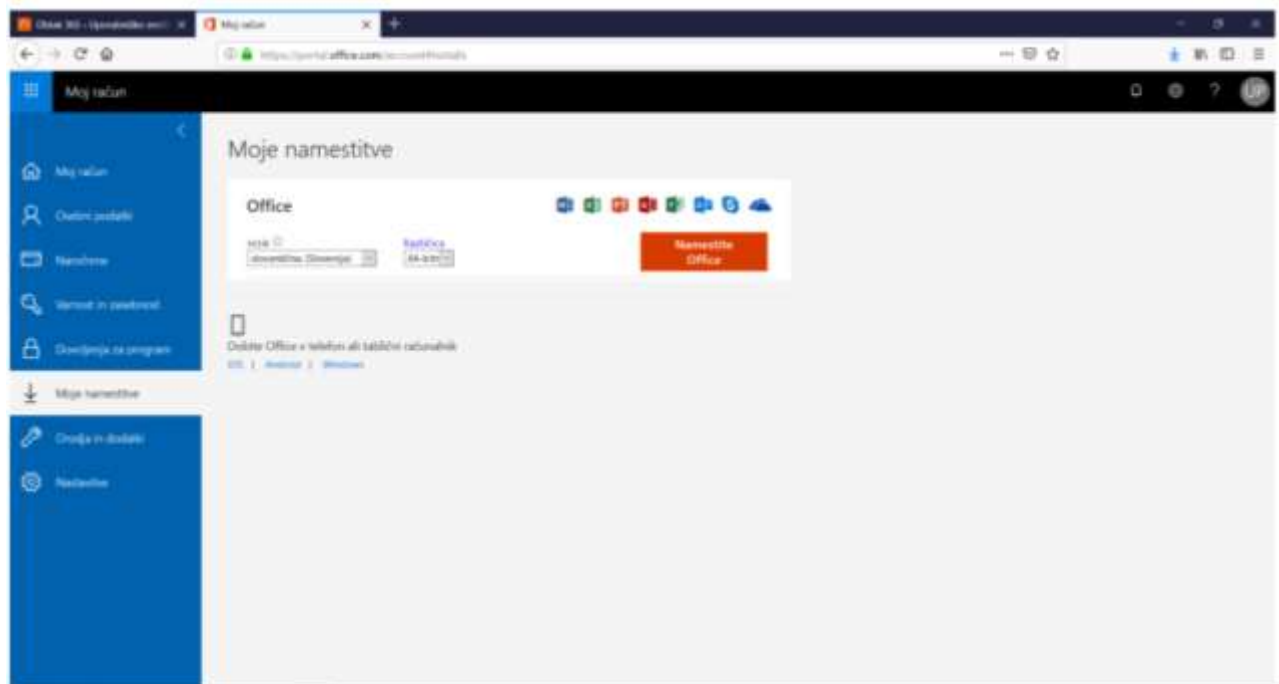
Oblak 365 - Uporabniški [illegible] ×
Moj račun ×
https://portal.office.com/account/#installs

Moj račun

Moj račun
Osebni podatki
Naročnine
Varnost in zasebnost
Dovoljenja za program
Moje namestitve
Orodja in dodatki
Nastavitve

Moje namestitve

Office

Jezik
slovenščina (Slovenija)
Različica
64-bitni

Namestite Office

Dobite Office v telefon ali tablični računalnik
iOS | Android | Windows